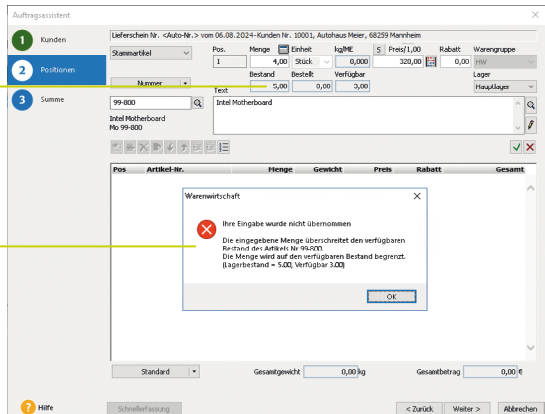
Auftragsassistent

1 Kunden

2 Positionen

3 Summe

Lieferschein Nr. <Auto-Nr.> vom 06.08.2024-Kunden Nr. 10001, Autohaus Meier, 68259 Mannheim

Stammartikel

Pos.
1

Menge
4,00

Einheit
Stück

kg/ME
0,000

$ Preis/1,00
320,00

Rabatt
0,00

Warengruppe
HW

Bestand
5,00

Bestellt
0,00

Verfügbar
3,00

Lager
Hauptlager

Nummer

Text
Intel Motherboard

99-800

Intel Motherboard
Mo 99-800

| Pos | Artikel-Nr. | Menge | Gewicht | Preis | Rabatt | Gesamt |
|---|---|---|---|---|---|---|

Warenwirtschaft

Ihre Eingabe wurde nicht übernommen

Die eingegebene Menge überschreitet den verfügbaren Bestand des Artikels Nr. 99-800.
Die Menge wird auf den verfügbaren Bestand begrenzt.
(Lagerbestand = 5.00, Verfügbar 3.00)

OK

Standard

Gesamtgewicht 0,00 kg

Gesamtbetrag 0,00 €

Hilfe

Schnellerfassung

< Zurück

Weiter >

Abbrechen